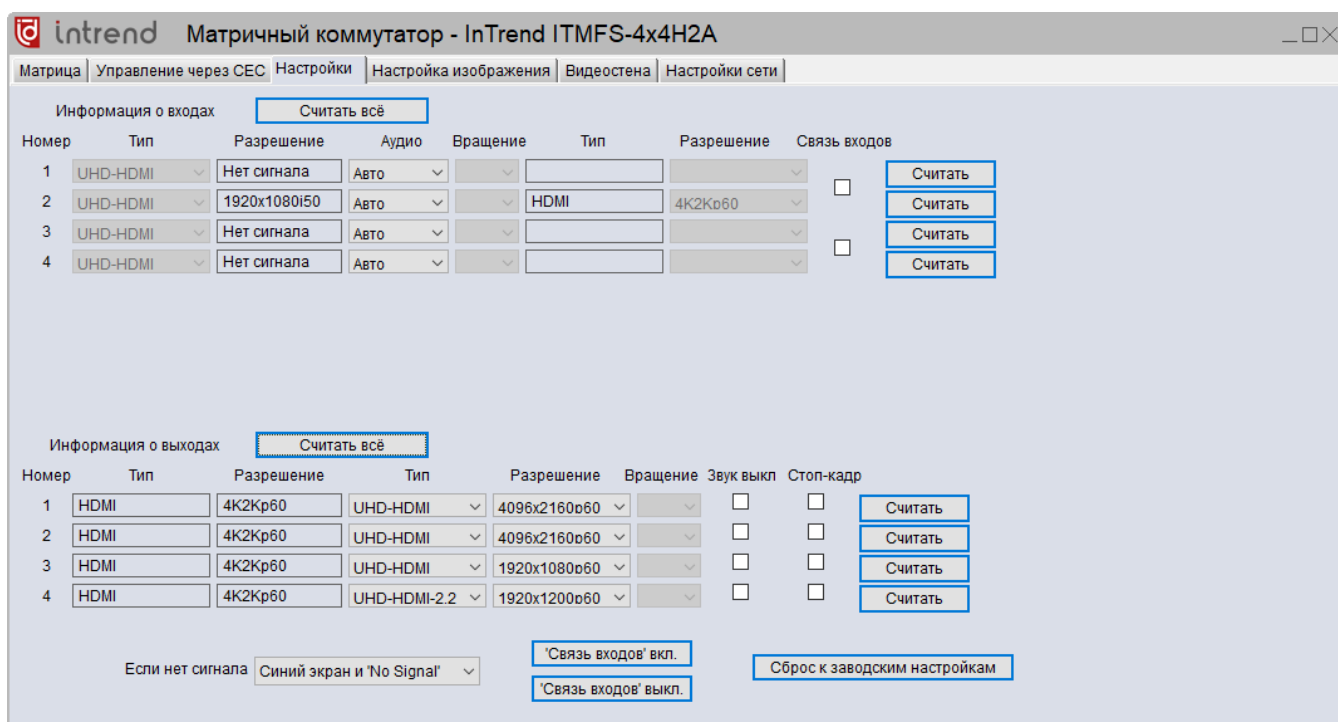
intrend Матричный коммутатор - InTrend ITMFS-4x4H2A

Матрица | Управление через CEC | Настройки | Настройка изображения | Видеостена | Настройки сети

Информация о входах Считать всё

| Номер | Тип | Разрешение | Аудио | Вращение | Тип | Разрешение | Связь входов | |
|---|---|---|---|---|---|---|---|---|
| 1 | UHD-HDMI | Нет сигнала | Авто | | | | | Считать |
| 2 | UHD-HDMI | 1920x1080i50 | Авто | | HDMI | 4K2Kp60 | | Считать |
| 3 | UHD-HDMI | Нет сигнала | Авто | | | | | Считать |
| 4 | UHD-HDMI | Нет сигнала | Авто | | | | | Считать |

Информация о выходах Считать всё

| Номер | Тип | Разрешение | Тип | Разрешение | Вращение | Звук выкл | Стоп-кадр | |
|---|---|---|---|---|---|---|---|---|
| 1 | HDMI | 4K2Kp60 | UHD-HDMI | 4096x2160p60 | | | | Считать |
| 2 | HDMI | 4K2Kp60 | UHD-HDMI | 4096x2160p60 | | | | Считать |
| 3 | HDMI | 4K2Kp60 | UHD-HDMI | 1920x1080p60 | | | | Считать |
| 4 | HDMI | 4K2Kp60 | UHD-HDMI-2.2 | 1920x1200p60 | | | | Считать |

Если нет сигнала Синий экран и 'No Signal'

'Связь входов' вкл.

'Связь входов' выкл.

Сброс к заводским настройкам